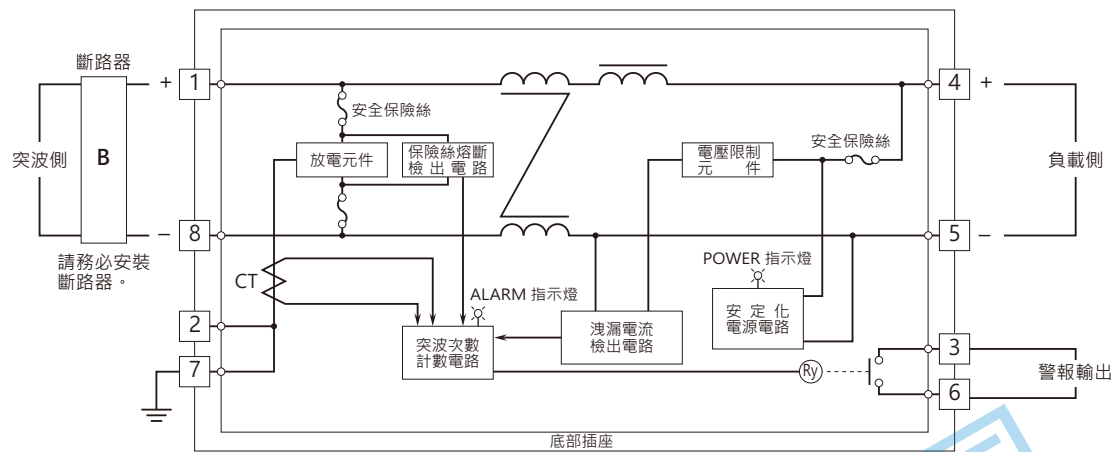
斷路器
+ 1
突波側
B
− 8
請務必安裝斷路器。
安全保險絲
放電元件
保險絲熔斷檢出電路
電壓限制元件
安全保險絲
4 +
負載側
5 −
CT
2
7
ALARM 指示燈
突波次數計數電路
洩漏電流檢出電路
POWER 指示燈
安定化電源電路
3
Ry
6
警報輸出
底部插座